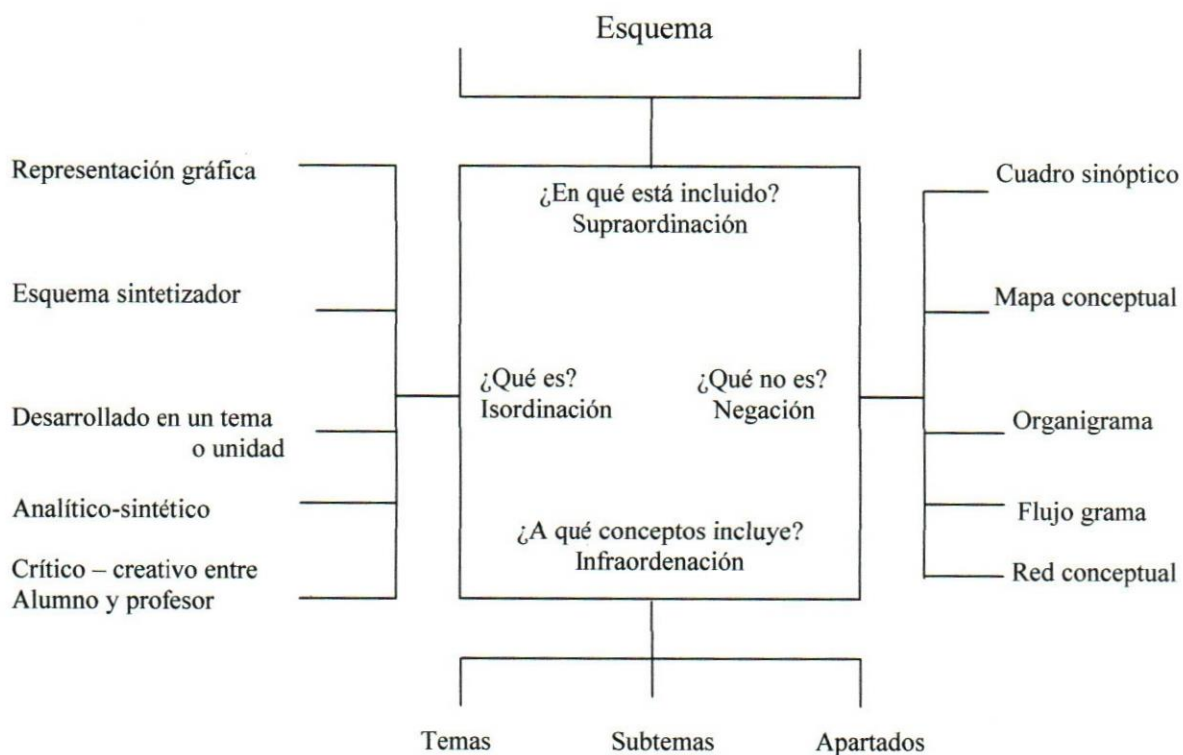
Esquema

Representación gráfica

Esquema sintetizador

Desarrollado en un tema o unidad

Analítico-sintético

Crítico – creativo entre Alumno y profesor

¿En qué está incluido? Supraordinación

¿Qué es? Isordinación

¿Qué no es? Negación

¿A qué conceptos incluye? Infraordenación

Cuadro sinóptico

Mapa conceptual

Organigrama

Flujo grama

Red conceptual

Temas

Subtemas

Apartados